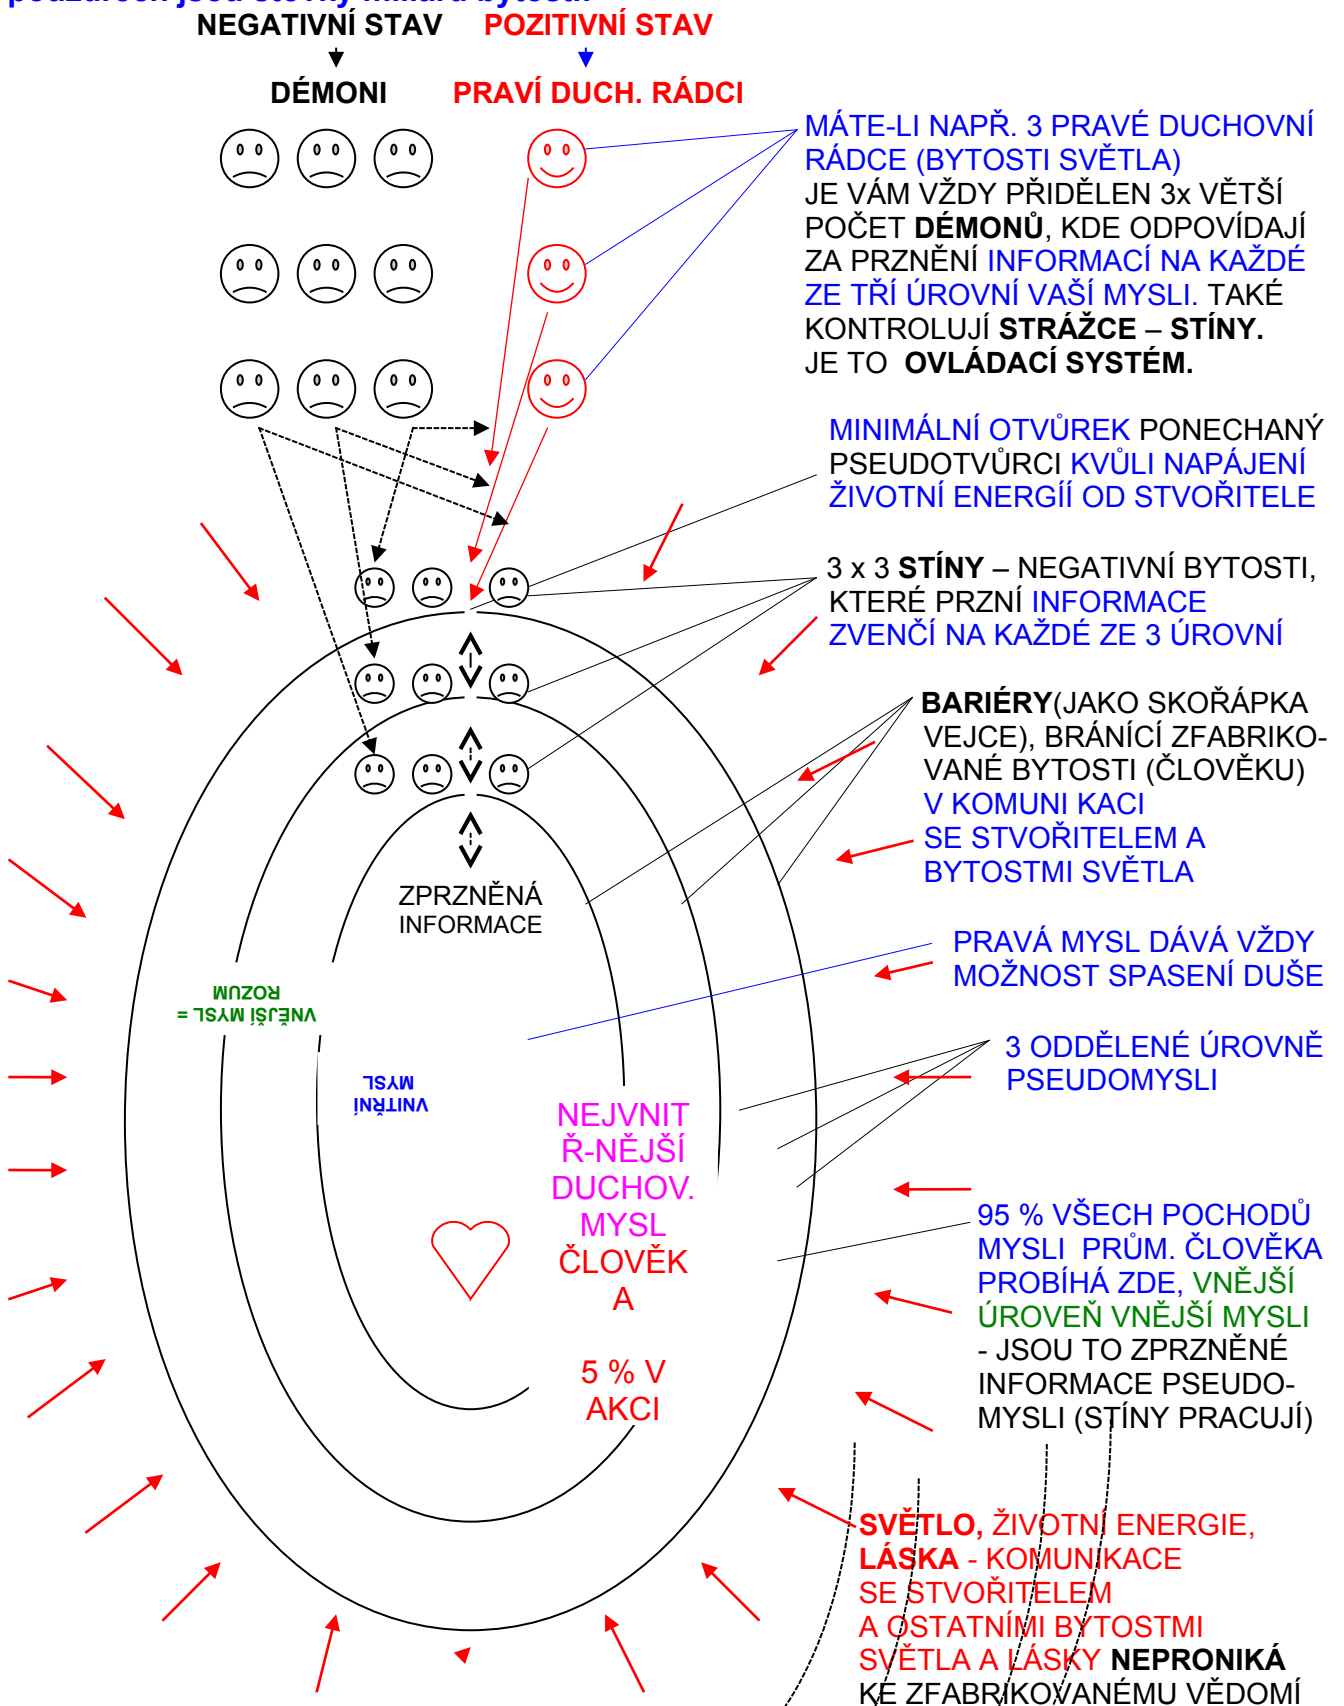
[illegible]
NEGATIVNÍ STAV POZITIVNÍ STAV

DÉMONI PRAVÍ DUCH. RÁDCI

MÁTE-LI NAPŘ. 3 PRAVÉ DUCHOVNÍ RÁDCE (BYTOSTI SVĚTLA) JE VÁM VŽDY PŘIDĚLEN 3x VĚTŠÍ POČET **DÉMONŮ**, KDE ODPOVÍDAJÍ ZA PRZNĚNÍ INFORMACÍ NA KAŽDÉ ZE TŘÍ ÚROVNÍ VAŠÍ MYSLI. TAKÉ KONTROLUJÍ **STRÁŽCE – STÍNY.** JE TO **OVLÁDACÍ SYSTÉM.**

MINIMÁLNÍ OTVŮREK PONECHANÝ PSEUDOTVŮRCI KVŮLI NAPÁJENÍ ŽIVOTNÍ ENERGIÍ OD STVOŘITELE

3 x 3 **STÍNY** – NEGATIVNÍ BYTOSTI, KTERÉ PRZNÍ INFORMACE ZVENČÍ NA KAŽDÉ ZE 3 ÚROVNÍ

**BARIÉRY**(JAKO SKOŘÁPKA VEJCE), BRÁNÍCÍ ZFABRIKOVANÉ BYTOSTI (ČLOVĚKU) V KOMUNI KACI SE STVOŘITELEM A BYTOSTMI SVĚTLA

ZPRZNĚNÁ INFORMACE

PRAVÁ MYSL DÁVÁ VŽDY MOŽNOST SPASENÍ DUŠE

VNĚJŠÍ MYSL = ROZUM

VNITŘNÍ MYSL

3 ODDĚLENÉ ÚROVNĚ PSEUDOMYSLI

NEJVNITŘ-NĚJŠÍ DUCHOV. MYSL ČLOVĚKA

5 % V AKCI

95 % VŠECH POCHODŮ MYSLI PRŮM. ČLOVĚKA PROBÍHÁ ZDE, VNĚJŠÍ ÚROVEŇ VNĚJŠÍ MYSLI - JSOU TO ZPRZNĚNÉ INFORMACE PSEUDOMYSLI (STÍNY PRACUJÍ)

**SVĚTLO,** ŽIVOTNÍ ENERGIE, **LÁSKA** - KOMUNIKACE SE STVOŘITELEM A OSTATNÍMI BYTOSTMI SVĚTLA A LÁSKY **NEPRONIKÁ** KE ZFABRIKOVANÉMU VĚDOMÍ